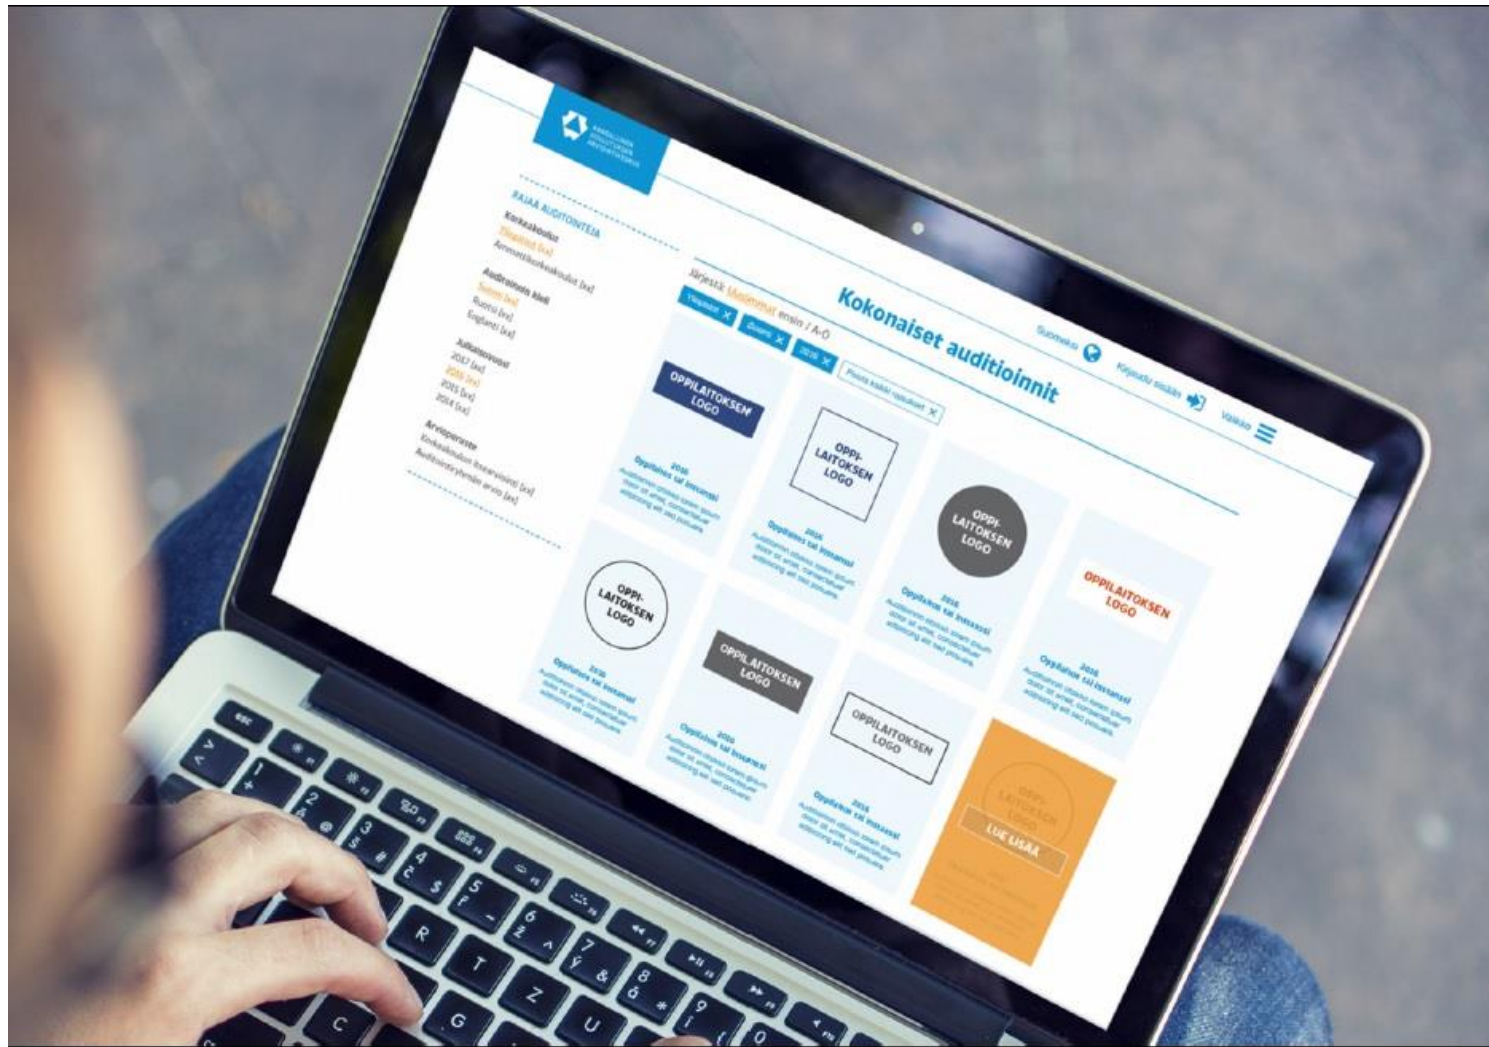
KANSALLINEN KOULUTUKSEN ARVIOINTIKESKUS

RAJAA AUDITOINTEJA

Korkeakoulut
Yliopistot [xx]
Ammattikorkeakoulut [xx]

Auditoinnin kieli
Suomi [xx]
Ruotsi [xx]
Englanti [xx]

Julkaisuvuosi
2017 [xx]
2016 [xx]
2015 [xx]
2014 [xx]

Arviointiryhmä
Korkeakoulun itsearviointi [xx]
Auditointiryhmän arvio [xx]

Järjestä: Uusimmat ensin / A-Ö

Kokonaiset auditoinnit

Suomeksi
Kirjaudu sisään
Valikko

Yliopistot ✕ Suomi ✕ 2016 ✕ Poista kaikki rajaukset ✕

OPPILAITOKSEN LOGO
2016
Oppilaitos tai instanssi
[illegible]

OPPI-LAITOKSEN LOGO
2016
Oppilaitos tai instanssi
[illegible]

OPPI-LAITOKSEN LOGO
2016
Oppilaitos tai instanssi
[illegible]

OPPILAITOKSEN LOGO
2016
Oppilaitos tai instanssi
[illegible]

OPPI-LAITOKSEN LOGO
2016
Oppilaitos tai instanssi
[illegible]

OPPILAITOKSEN LOGO
2016
Oppilaitos tai instanssi
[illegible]

OPPILAITOKSEN LOGO
2016
Oppilaitos tai instanssi
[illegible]

OPPI-LAITOKSEN LOGO
LUE LISÄÄ
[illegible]